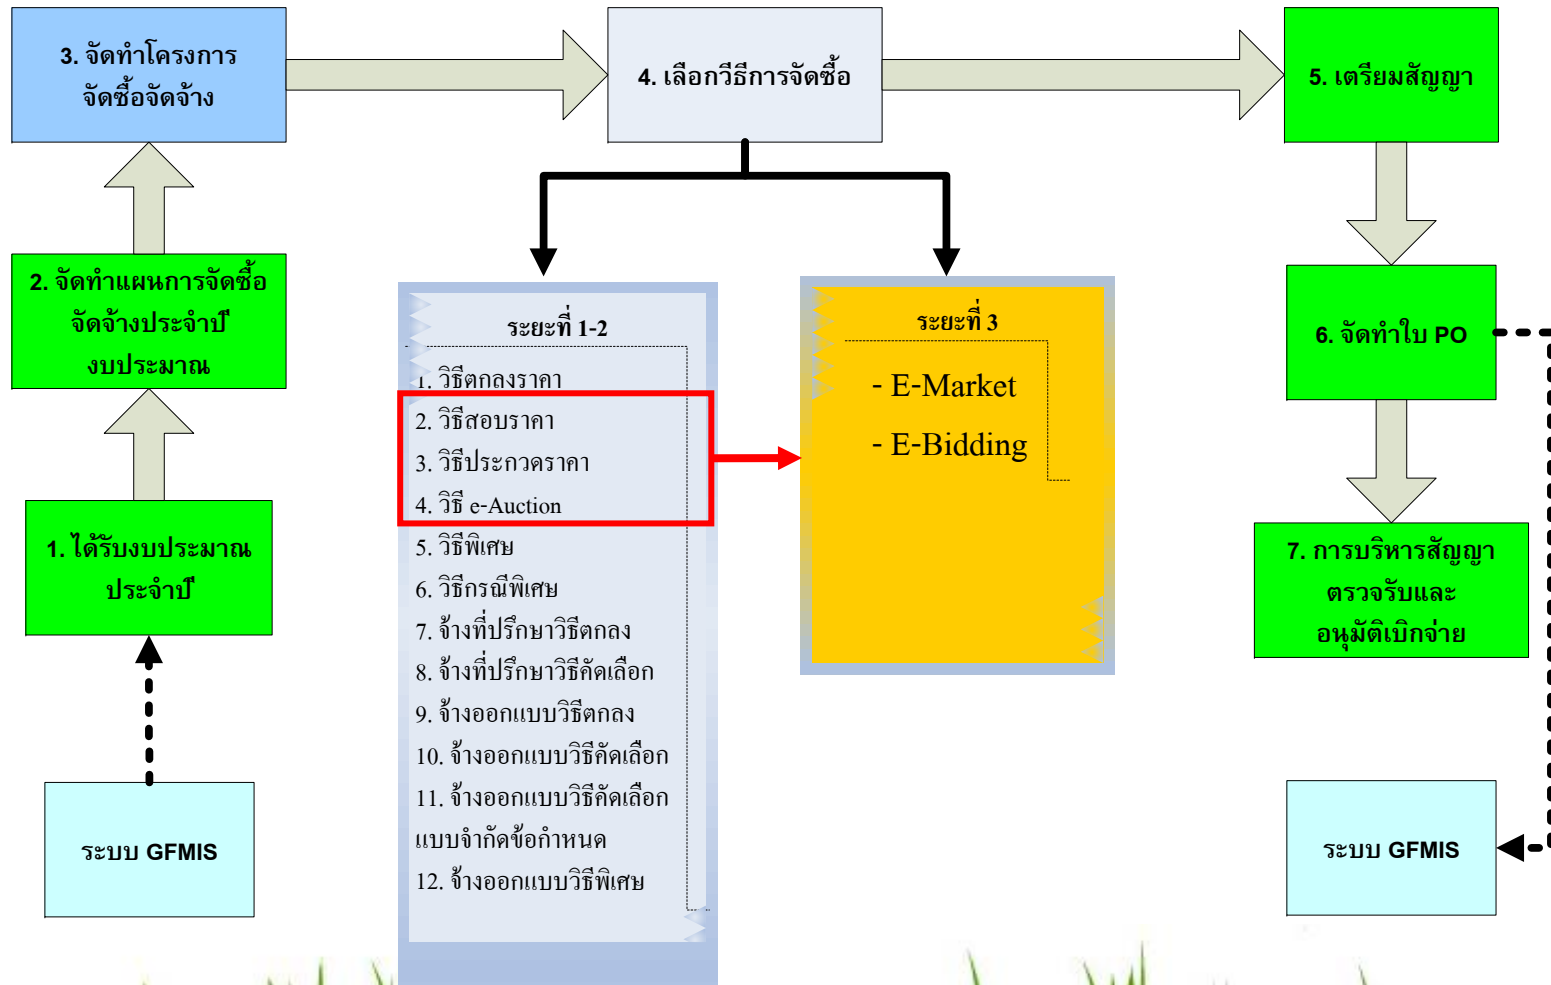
3. จัดทำโครงการจัดซื้อจัดจ้าง

4. เลือกวิธีการจัดซื้อ

5. เตรียมสัญญา

2. จัดทำแผนการจัดซื้อจัดจ้างประจำปีงบประมาณ

ระยะที่ 1-2

1. วิธีตกลงราคา
2. วิธีสอบราคา
3. วิธีประกวดราคา
4. วิธี e-Auction
5. วิธีพิเศษ
6. วิธีกรณีพิเศษ
7. จ้างที่ปรึกษาวิธีตกลง
8. จ้างที่ปรึกษาวิธีคัดเลือก
9. จ้างออกแบบวิธีตกลง
10. จ้างออกแบบวิธีคัดเลือก
11. จ้างออกแบบวิธีคัดเลือกแบบจำกัดข้อกำหนด
12. จ้างออกแบบวิธีพิเศษ

ระยะที่ 3

- E-Market
- E-Bidding

6. จัดทำใบ PO

1. ได้รับงบประมาณประจำปี

7. การบริหารสัญญา ตรวจรับและอนุมัติเบิกจ่าย

ระบบ GFMIS

ระบบ GFMIS